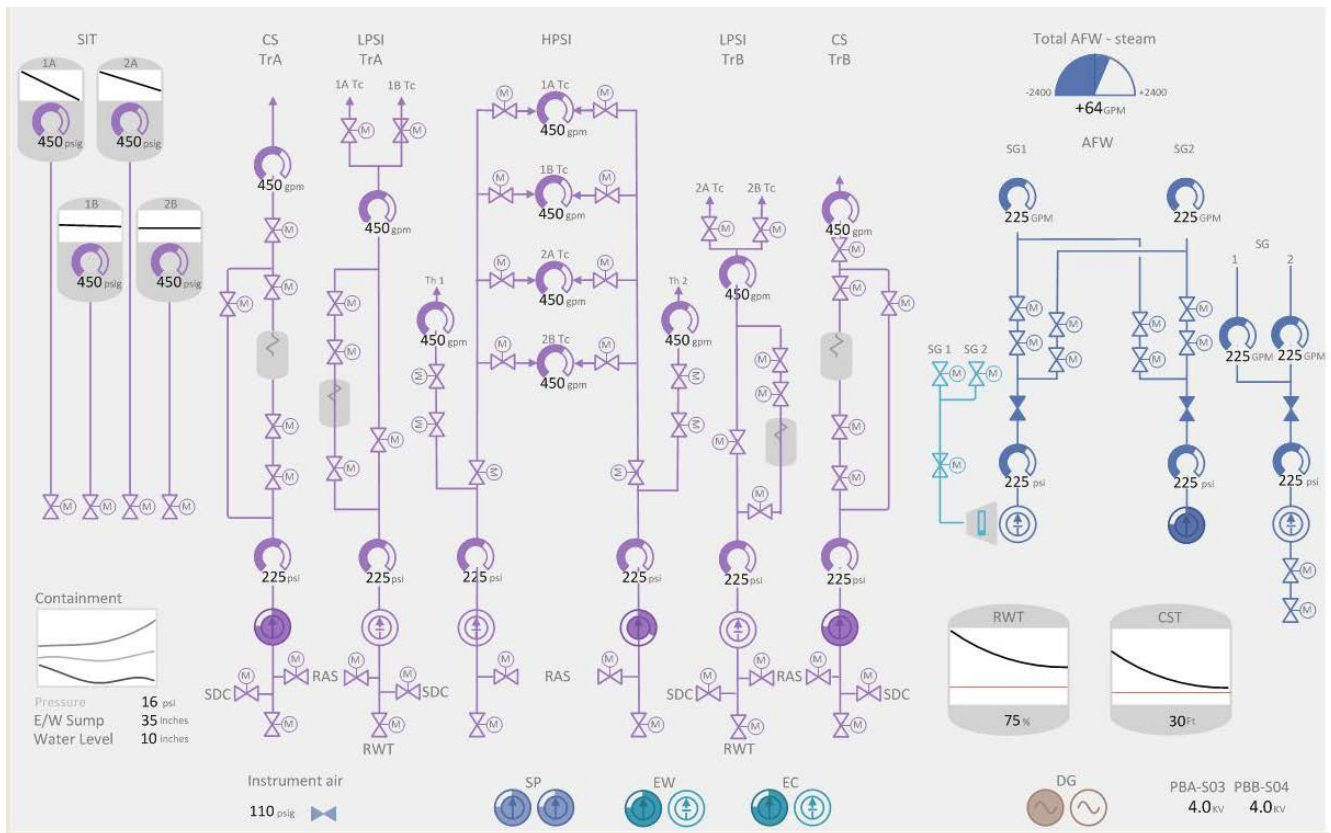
SIT

1A
450 psig

2A
450 psig

1B
450 psig

2B
450 psig

CS
TrA

450 gpm

LPSI
TrA

1A Tc 1B Tc

450 gpm

HPSI

1A Tc
450 gpm

1B Tc
450 gpm

2A Tc
450 gpm

2B Tc
450 gpm

Th 1
450 gpm

Th 2
450 gpm

LPSI
TrB

2A Tc 2B Tc

450 gpm

CS
TrB

450 gpm

Total AFW - steam

-2400 +2400
+64 GPM

AFW

SG1
225 GPM

SG2
225 GPM

SG
1 2
225 GPM 225 GPM

SG 1 SG 2

225 psi 225 psi 225 psi

225 psi 225 psi 225 psi 225 psi 225 psi 225 psi

Containment

Pressure 16 psi
E/W Sump 35 inches
Water Level 10 inches

SDC RAS RAS SDC RAS SDC RAS RAS SDC

RWT RWT

RWT
75 %

CST
30 Ft

Instrument air
110 psig

SP

EW

EC

DG

PBA-S03 PBB-S04
4.0 KV 4.0 KV